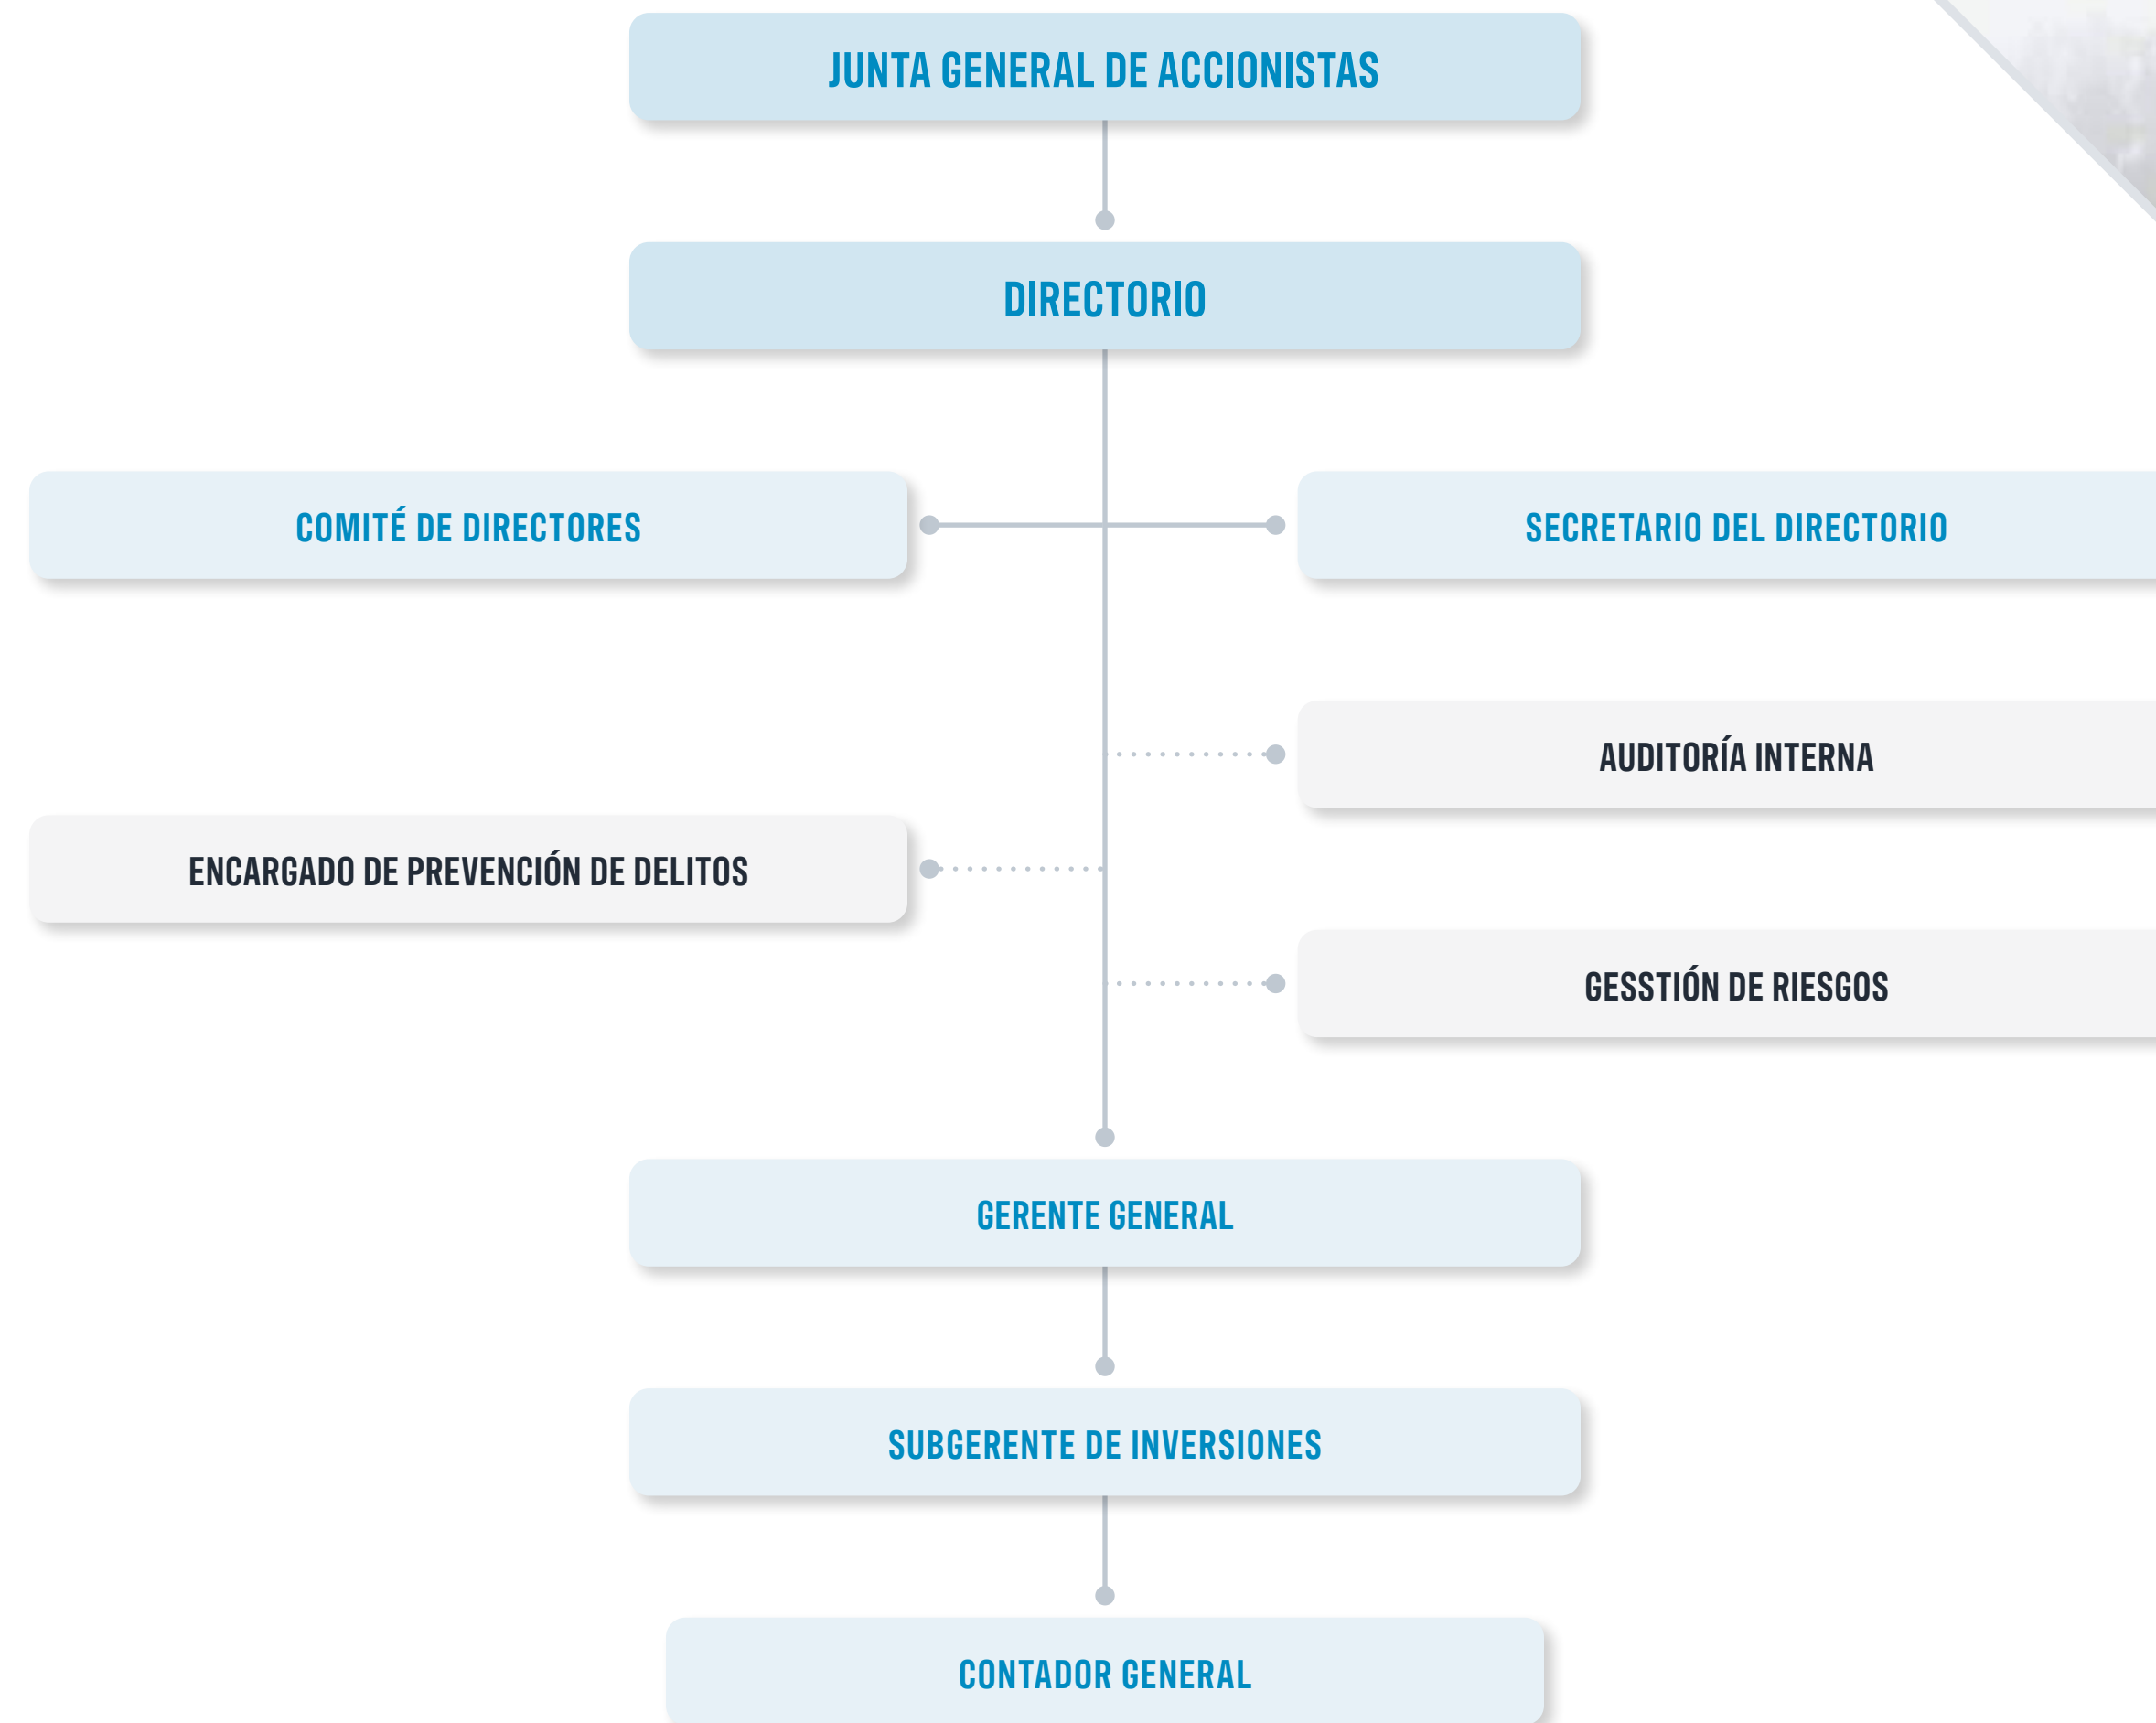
JUNTA GENERAL DE ACCIONISTAS

DIRECTORIO

COMITÉ DE DIRECTORES

SECRETARIO DEL DIRECTORIO

AUDITORÍA INTERNA

ENCARGADO DE PREVENCIÓN DE DELITOS

GESSTIÓN DE RIESGOS

GERENTE GENERAL

SUBGERENTE DE INVERSIONES

CONTADOR GENERAL